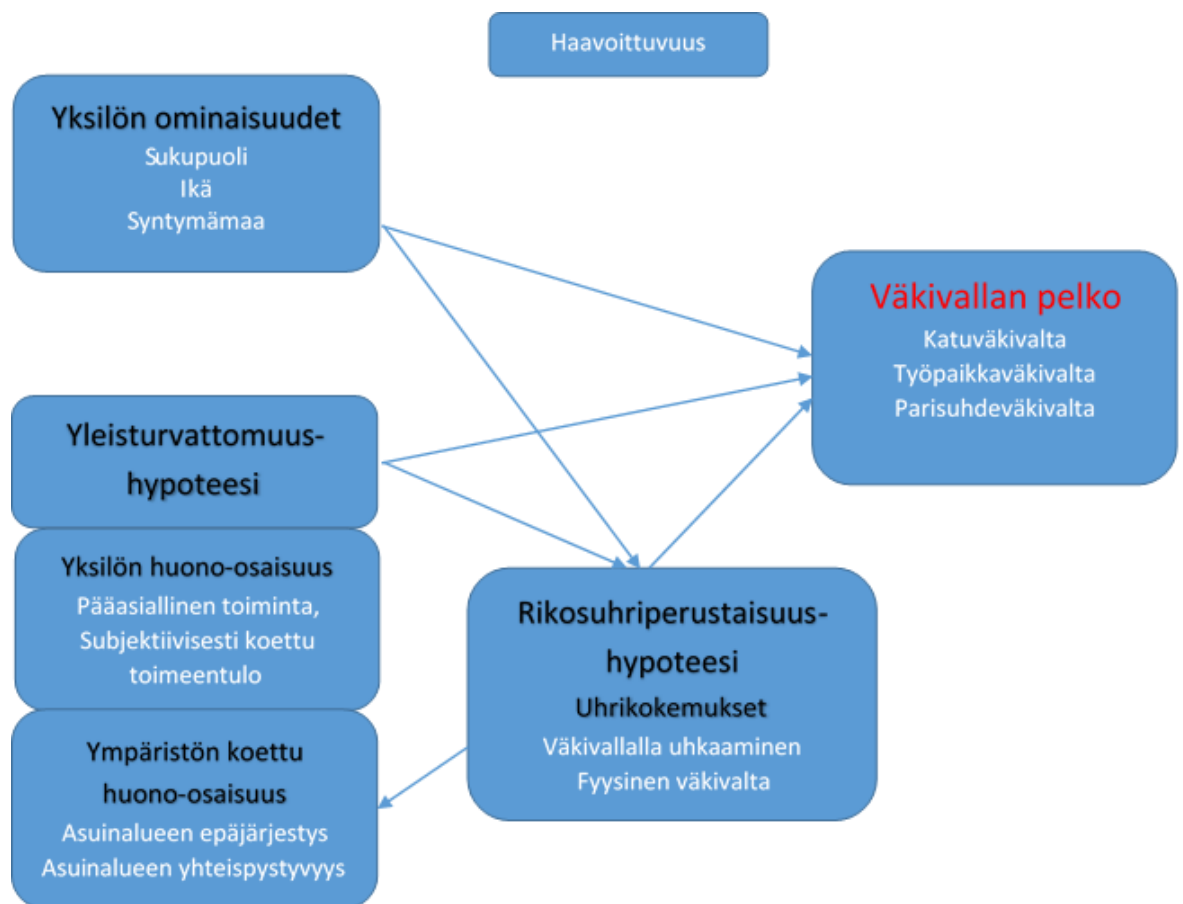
Haavoittuvuus

Yksilön ominaisuudet
Sukupuoli
Ikä
Syntymämaa

Väkivallan pelko
Katuväkivalta
Työpaikkaväkivalta
Parisuhdeväkivalta

Yleisturvattomuushypoteesi

Yksilön huono-osaisuus
Pääasiallinen toiminta,
Subjektiivisesti koettu toimeentulo

Rikosuhriperustaisuushypoteesi
Uhrikokemukset
Väkivallalla uhkaaminen
Fyysinen väkivalta

Ympäristön koettu huono-osaisuus
Asuinalueen epäjärjestys
Asuinalueen yhteispystyvyys